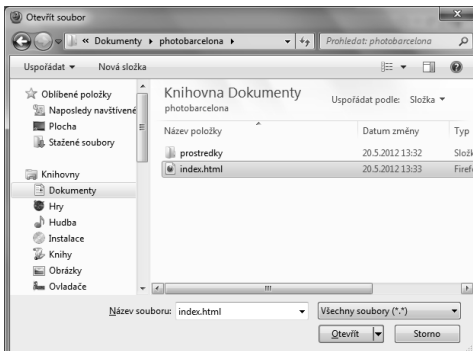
Otevřít soubor

« Dokumenty ▸ photobarcelona ▸

Prohledat: photobarcelona

Uspořádat ▾ Nová složka

Oblíbené položky
Naposledy navštívené
Plocha
Stažené soubory

Knihovny
Dokumenty
Hry
Hudba
Instalace
Knihy
Obrázky
Ovladače

Knihovna Dokumenty
photobarcelona

Uspořádat podle: Složka ▾

| Název položky | Datum změny | Typ |
|---|---|---|
| prostredky | 20.5.2012 13:32 | Složk |
| index.html | 20.5.2012 13:33 | Firefo |

Název souboru: index.html

Všechny soubory (*.*)

Otevřít

Storno